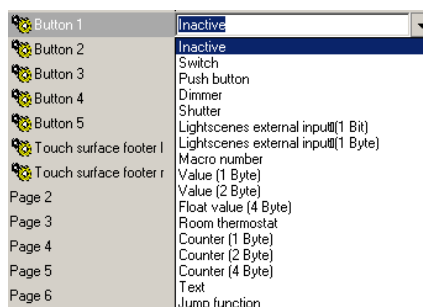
Button 1
Button 2
Button 3
Button 4
Button 5
Touch surface footer l
Touch surface footer r
Page 2
Page 3
Page 4
Page 5
Page 6

Inactive

Inactive
Switch
Push button
Dimmer
Shutter
Lightscenes external input (1 Bit)
Lightscenes external input (1 Byte)
Macro number
Value (1 Byte)
Value (2 Byte)
Float value (4 Byte)
Room thermostat
Counter (1 Byte)
Counter (2 Byte)
Counter (4 Byte)
Text
Jump function